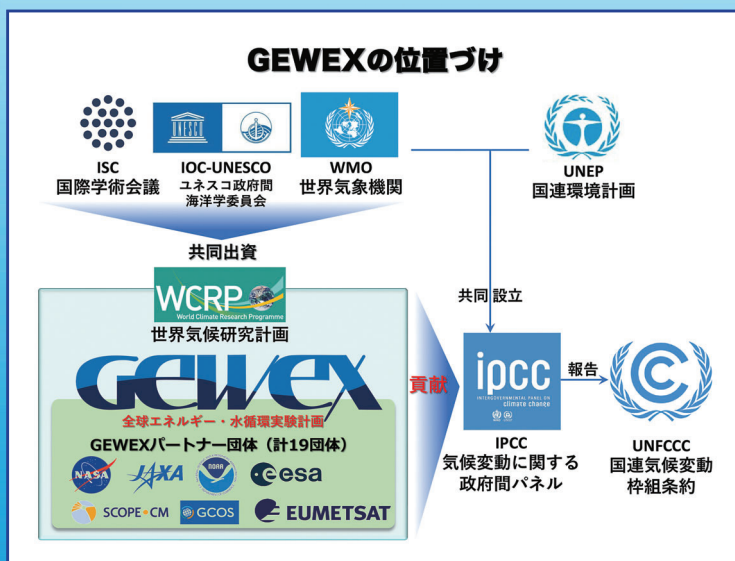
GEWEXの位置づけ

ISC
国際学術会議

UNESCO

IOC-UNESCO
ユネスコ政府間
海洋学委員会

WMO
世界気象機関

UNEP
国連環境計画

共同出資

WCRP
World Climate Research Programme
世界気候研究計画

GEWEX
全球エネルギー・水循環実験計画
GEWEXパートナー団体（計19団体）

NASA
JAXA
NOAA
esa
SCOPE•CM
GCOS
EUMETSAT

貢献

共同 設立

ipcc
INTERGOVERNMENTAL PANEL ON climate change

IPCC
気候変動に関する
政府間パネル

報告

UNFCCC
国連気候変動
枠組条約